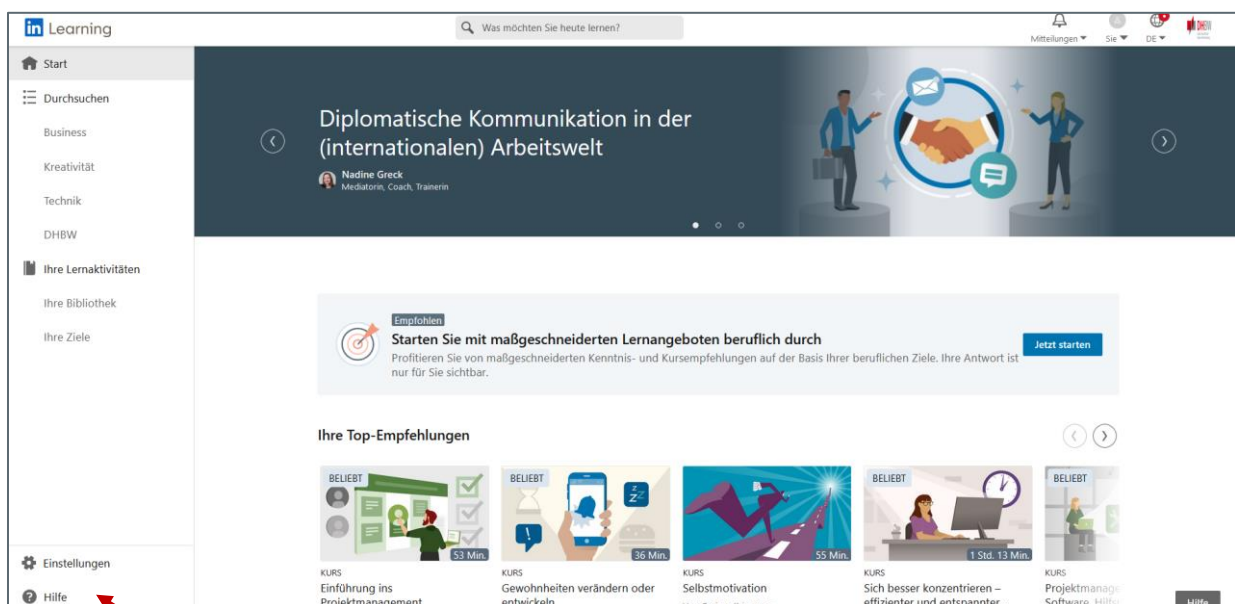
in Learning

Was möchten Sie heute lernen?

Mitteilungen Sie DE

Start

Durchsuchen

Business

Kreativität

Technik

DHBW

Ihre Lernaktivitäten

Ihre Bibliothek

Ihre Ziele

Einstellungen

Hilfe

Diplomatische Kommunikation in der (internationalen) Arbeitswelt

Nadine Greck
Mediatorin, Coach, Trainerin

Empfohlen

Starten Sie mit maßgeschneiderten Lernangeboten beruflich durch

Profitieren Sie von maßgeschneiderten Kenntnis- und Kursempfehlungen auf der Basis Ihrer beruflichen Ziele. Ihre Antwort ist nur für Sie sichtbar.

Jetzt starten

Ihre Top-Empfehlungen

BELIEBT
53 Min.
KURS
Einführung ins Projektmanagement

BELIEBT
36 Min.
KURS
Gewohnheiten verändern oder entwickeln

55 Min.
KURS
Selbstmotivation

BELIEBT
1 Std. 13 Min.
KURS
Sich besser konzentrieren – effizienter und entspannter

BELIEBT
KURS
Projektmanage Software, Hilfe

Hilfe